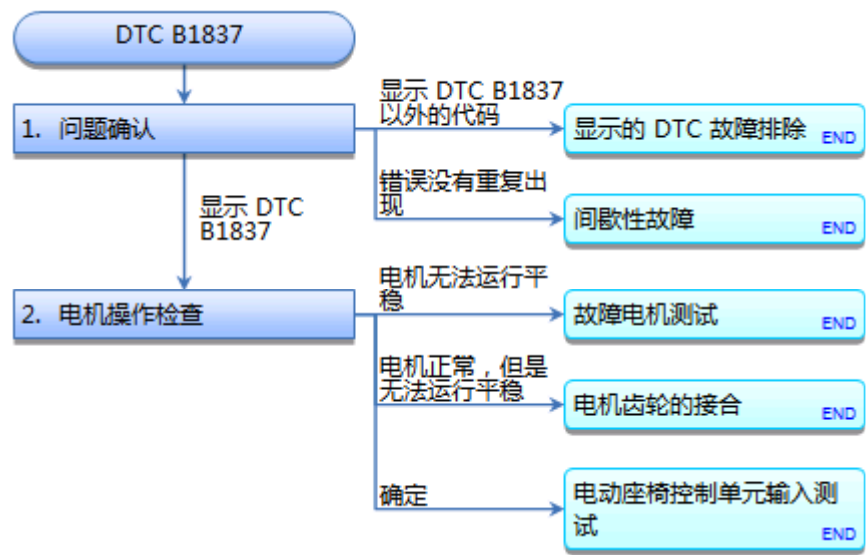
DTC B1837

1. 问题确认

显示 DTC B1837 以外的代码

显示的 DTC 故障排除 END

错误没有重复出现

间歇性故障 END

显示 DTC B1837

2. 电机操作检查

电机无法运行平稳

故障电机测试 END

电机正常，但是无法运行平稳

电机齿轮的接合 END

确定

电动座椅控制单元输入测试 END